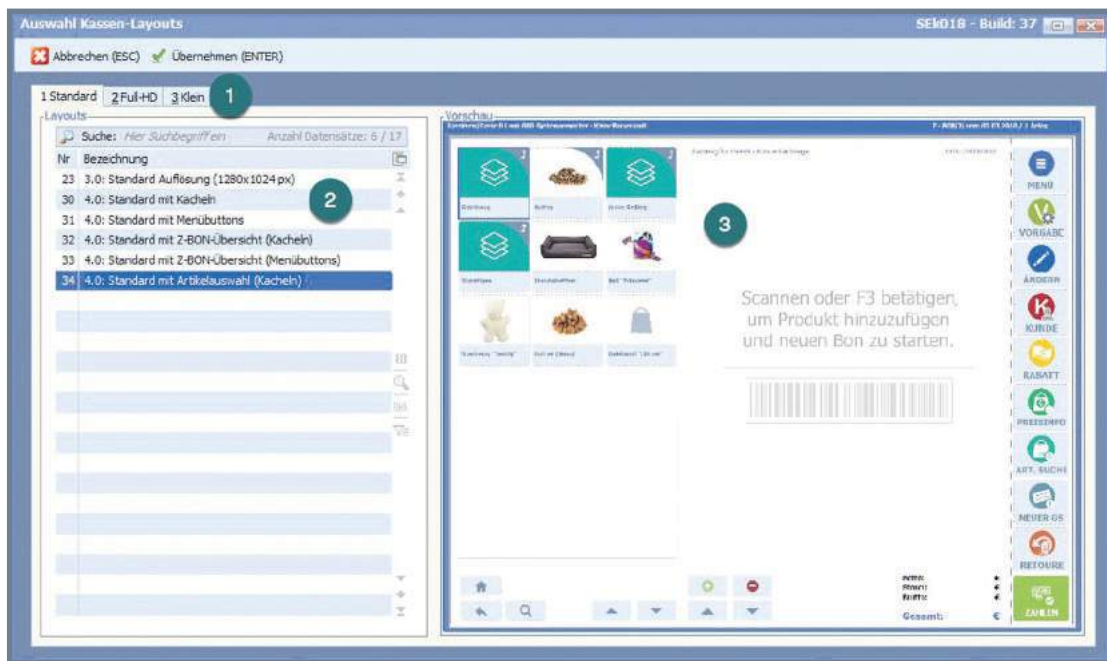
Auswahl Kassen-Layouts

SEK018 - Build: 37

Abbrechen (ESC) Übernehmen (ENTER)

1 Standard | 2 Full-HD | 3 Klein

1

Layouts

Suche: Hier Suchbegriff ein Anzahl Datensätze: 6 / 17

| Nr | Bezeichnung |
|---|---|
| 23 | 3.0: Standard Auflösung (1280x1024 px) |
| 30 | 4.0: Standard mit Kacheln |
| 31 | 4.0: Standard mit Menübuttons |
| 32 | 4.0: Standard mit Z-BON-Übersicht (Kacheln) |
| 33 | 4.0: Standard mit Z-BON-Übersicht (Menübuttons) |
| 34 | 4.0: Standard mit Artikelauswahl (Kacheln) |

2

Vorschau

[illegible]

3

Scannen oder F3 betätigen, um Produkt hinzuzufügen und neuen Bon zu starten.

MENÜ

VORGABE

ÄNDERN

KUNDE

RABATT

PREISINFO

ART. SUCHE

NEUER GS

RETOURE

ZAHLEN

Gesamt: €